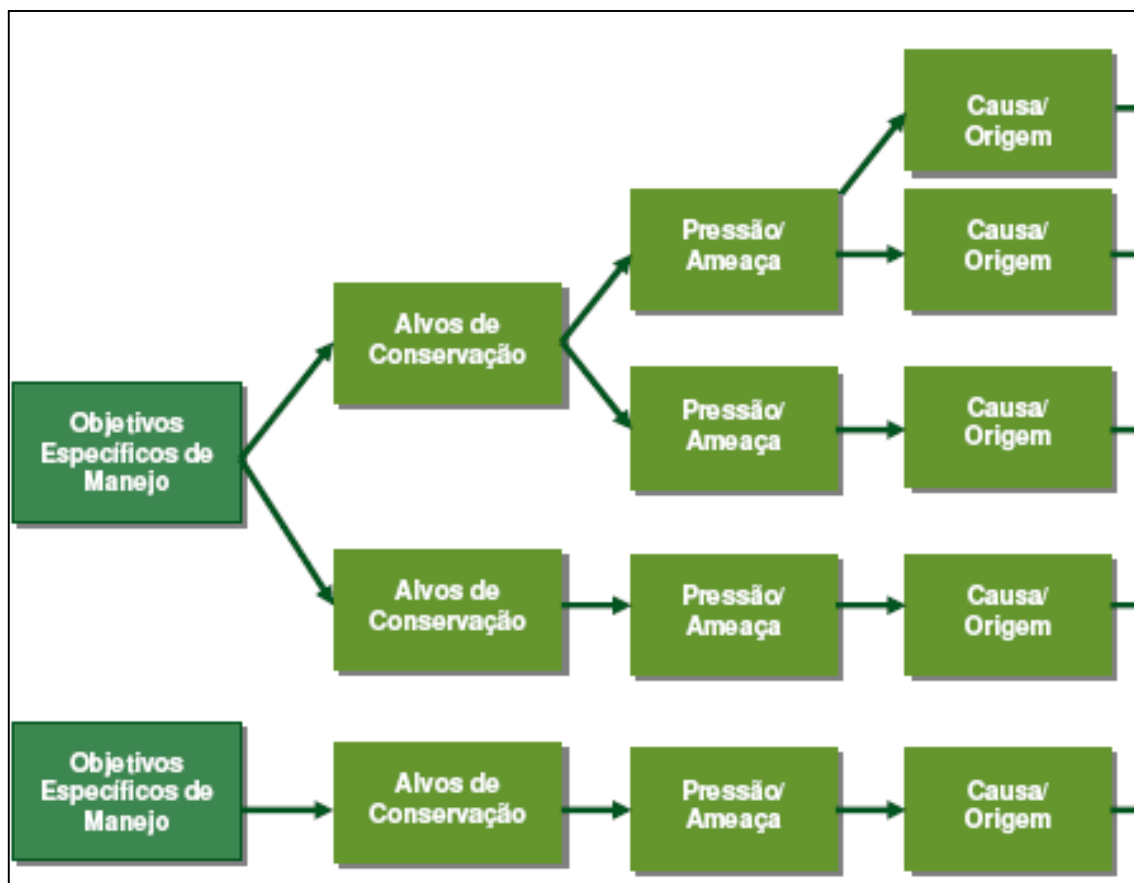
Causa/ Origem

Causa/ Origem

Pressão/ Ameaça

Alvos de Conservação

Objetivos Específicos de Manejo

Pressão/ Ameaça

Causa/ Origem

Alvos de Conservação

Pressão/ Ameaça

Causa/ Origem

Objetivos Específicos de Manejo

Alvos de Conservação

Pressão/ Ameaça

Causa/ Origem